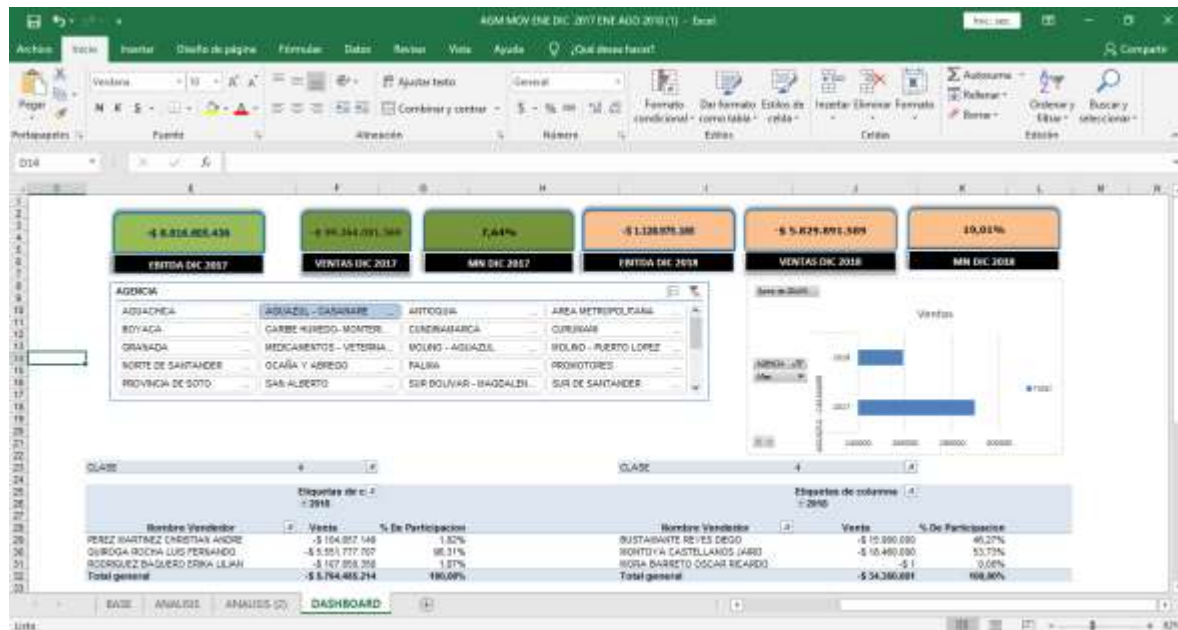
AGM MOV ENE DIC 2017 ENE AGO 2018(1) - Excel

Archivo Inicio Insertar Diseño de página Fórmulas Datos Revisar Vista Ayuda ¿Qué desea hacer? Compartir

Pegar Verdana 10 Ajustar texto General Combinar y centrar Formato condicional Dar formato como tabla Estilos de celda Insertar Eliminar Formato Autosuma Rellenar Borrar Ordenar y filtrar Buscar y seleccionar

Portapapeles Fuente Alineación Número Estilos Celdas Edición

D14

-$ 8.016.405.436
EBITDA DIC 2017

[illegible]
VENTAS DIC 2017

7,64%
MN DIC 2017

-$ 1.128.975.388
EBITDA DIC 2018

-$ 5.829.891.589
VENTAS DIC 2018

19,01%
MN DIC 2018

AGENCIA

| AGUACHICA | AGUAZUL - CASANARE | ANTIOQUIA | AREA METROPOLITANA |
|---|---|---|---|
| BOYACA | CARIBE HUMEDO- MONTER... | CUNDINAMARCA | CURUMANI |
| GRANADA | MEDICAMENTOS - VETERINA... | MOLINO - AGUAZUL | MOLINO - PUERTO LOPEZ |
| NORTE DE SANTANDER | OCAÑA Y ABREGO | PALMA | PROMOTORES |
| PROVINCIA DE SOTO | SAN ALBERTO | SUR BOLIVAR - MAGDALEN... | SUR DE SANTANDER |

Ventas
2018
2017
Total

CLASE 4

Etiquetas de c
2018

| Nombre Vendedor | Venta | % De Participacion |
|---|---|---|
| PEREZ MARTINEZ CHRISTIAN ANDRE | -$ 104.857.148 | 1,82% |
| QUIROGA ROCHA LUIS FERNANDO | -$ 5.551.777.707 | 96,31% |
| RODRIGUEZ BAQUERO ERIKA LILIAN | -$ 107.858.358 | 1,87% |
| Total general | -$ 5.764.493.214 | 100,00% |

CLASE 4

Etiquetas de columna
2018

| Nombre Vendedor | Venta | % De Participacion |
|---|---|---|
| BUSTAMANTE REYES DIEGO | -$ 15.880.000 | 46,27% |
| MONTOYA CASTELLANOS JAIRO | -$ 18.460.000 | 53,73% |
| MORA BARRETO OSCAR RICARDO | -$ 1 | 0,00% |
| Total general | -$ 34.340.001 | 100,00% |

BASE ANALISIS ANALISIS (2) DASHBOARD

Listo